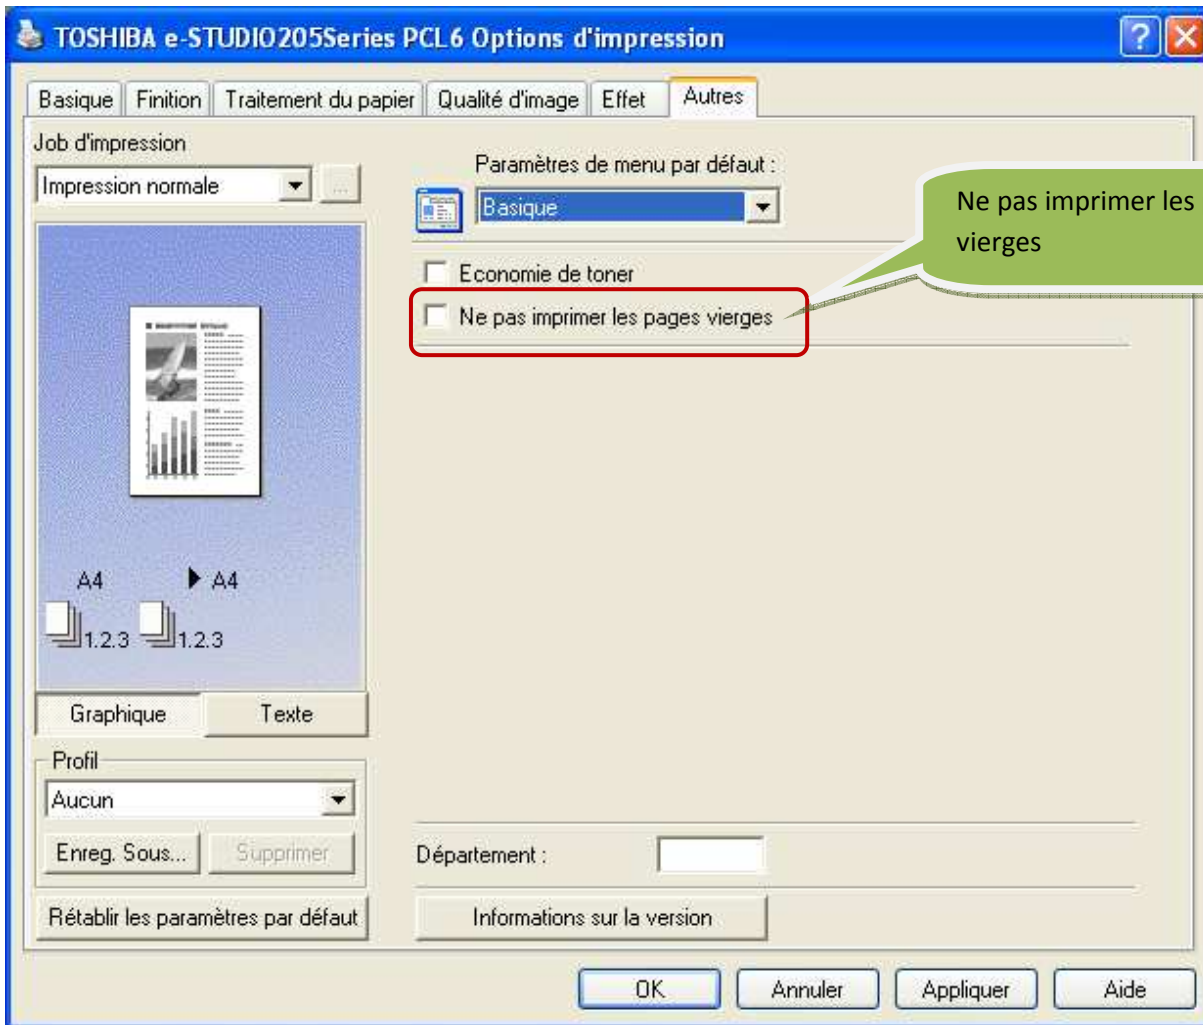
TOSHIBA e-STUDIO205Series PCL6 Options d'impression

Basique | Finition | Traitement du papier | Qualité d'image | Effet | Autres

Job d'impression

Impression normale

Paramètres de menu par défaut :

Basique

Ne pas imprimer les vierges

Economie de toner

Ne pas imprimer les pages vierges

A4

A4

1.2.3

1.2.3

Graphique

Texte

Profil

Aucun

Enreg. Sous...

Supprimer

Département :

Rétablir les paramètres par défaut

Informations sur la version

OK

Annuler

Appliquer

Aide